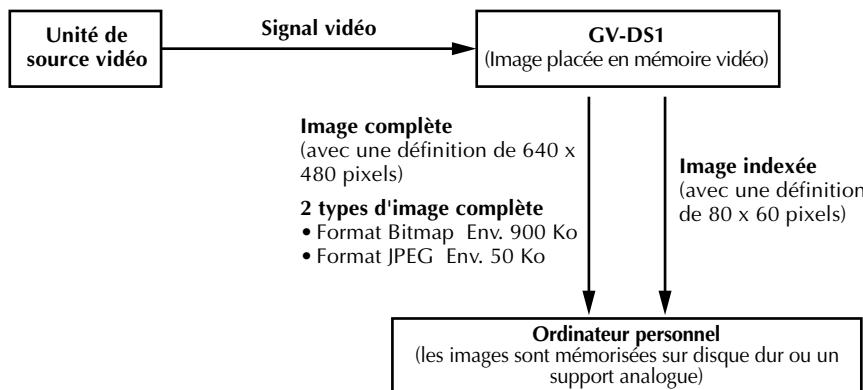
Unité de source vidéo

Signal vidéo

GV-DS1
(Image placée en mémoire vidéo)

Image complète
(avec une définition de 640 x 480 pixels)

2 types d'image complète
• Format Bitmap Env. 900 Ko
• Format JPEG Env. 50 Ko

Image indexée
(avec une définition de 80 x 60 pixels)

Ordinateur personnel
(les images sont mémorisées sur disque dur ou un support analogue)